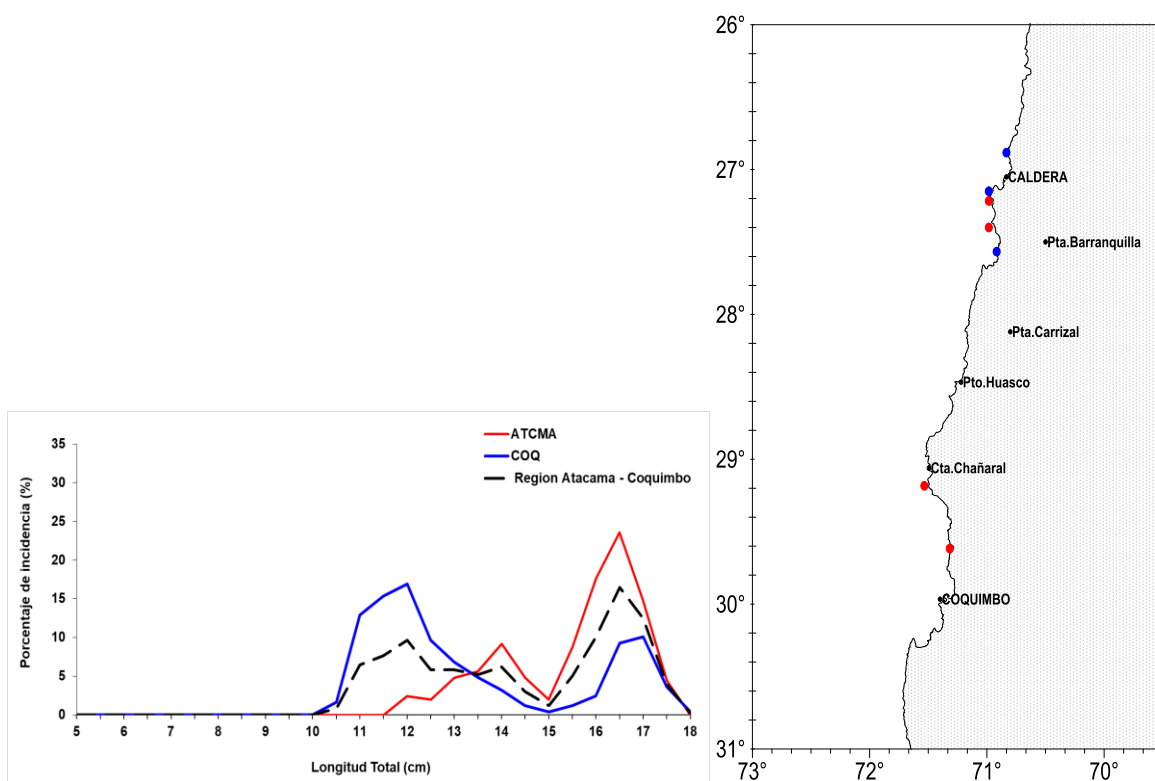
ATCMA
COQ
Region Atacama - Coquimbo

Porcentaje de incidencia (%)

35
30
25
20
15
10
5
0

5 6 7 8 9 10 11 12 13 14 15 16 17 18

Longitud Total (cm)

26°
27°
28°
29°
30°
31°

CALDERA
Pta.Barranquilla
Pta.Carrizal
Pto.Huasco
Cta.Chañaral
COQUIMBO

73° 72° 71° 70°